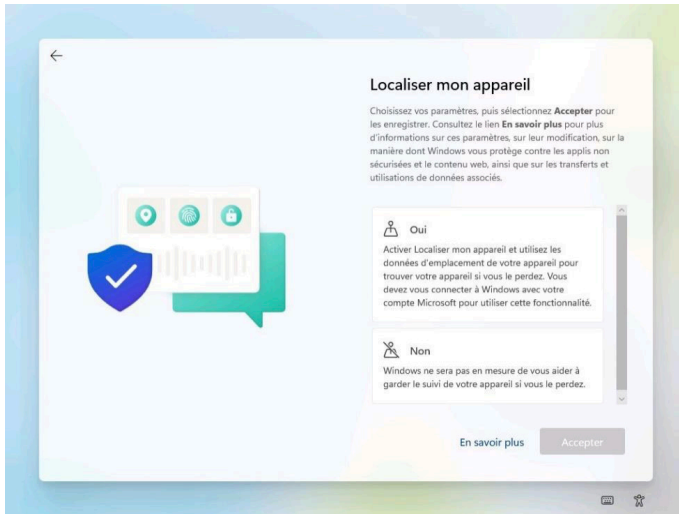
Localiser mon appareil

Choisissez vos paramètres, puis sélectionnez **Accepter** pour les enregistrer. Consultez le lien **En savoir plus** pour plus d'informations sur ces paramètres, sur leur modification, sur la manière dont Windows vous protège contre les applis non sécurisées et le contenu web, ainsi que sur les transferts et utilisations de données associés.

Oui

Activer Localiser mon appareil et utilisez les données d'emplacement de votre appareil pour trouver votre appareil si vous le perdez. Vous devez vous connecter à Windows avec votre compte Microsoft pour utiliser cette fonctionnalité.

Non

Windows ne sera pas en mesure de vous aider à garder le suivi de votre appareil si vous le perdez.

En savoir plus

Accepter